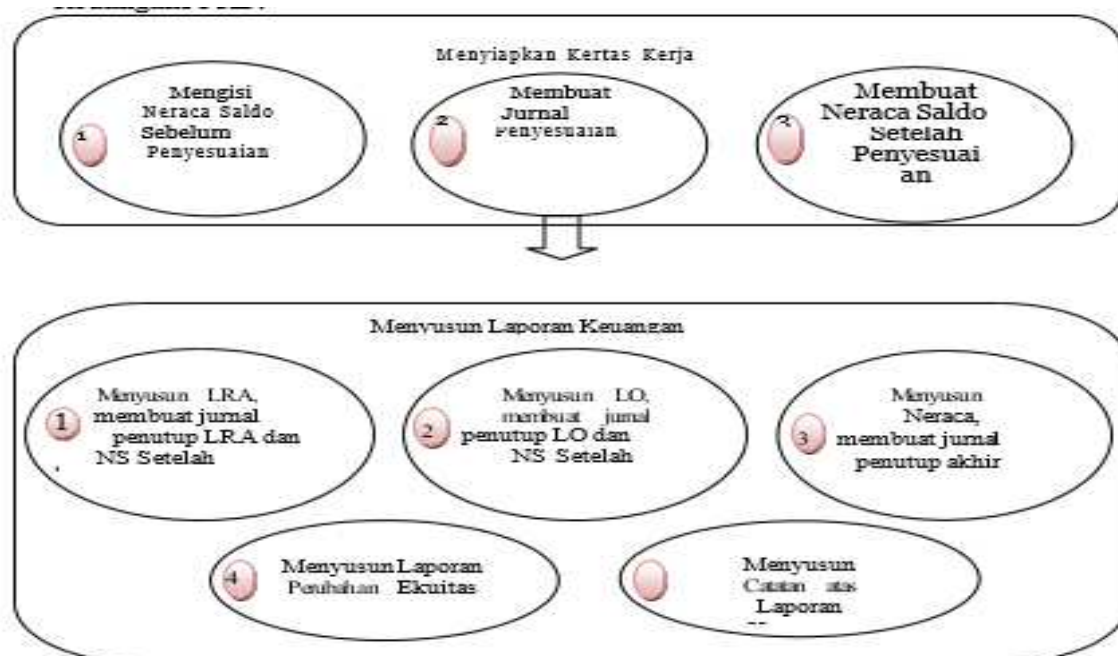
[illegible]

Menyiapkan Kertas Kerja

1 Mengisi Neraca Saldo Sebelum Penyesuaian

2 Membuat Jurnal Penyesuaian

3 Membuat Neraca Saldo Setelah Penyesuai an

Menyusun Laporan Keuangan

1 Menyusun LRA, membuat jurnal penutup LRA dan NS Setelah

2 Menyusun LO, membuat jurnal penutup LO dan NS Setelah

3 Menyusun Neraca, membuat jurnal penutup akhir

4 Menyusun Laporan Perubahan Ekuitas

Menyusun Catatan atas Laporan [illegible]